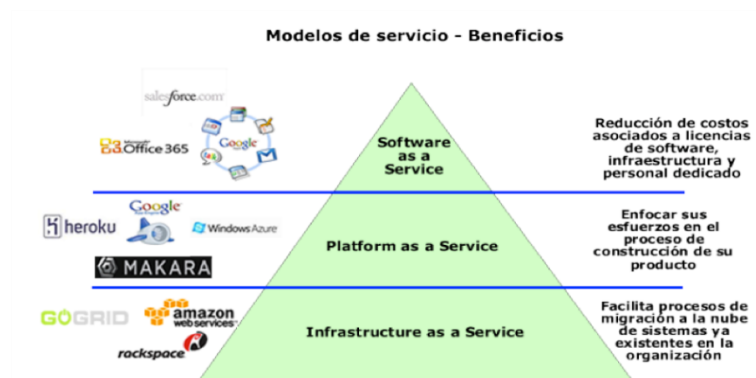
Modelos de servicio - Beneficios

salesforce.com

Microsoft Office 365

Google

Software as a Service

Reducción de costos asociados a licencias de software, infraestructura y personal dedicado

heroku

Google

Windows Azure

MAKARA

Platform as a Service

Enfocar sus esfuerzos en el proceso de construcción de su producto

GOGRID

amazon web services

rackspace

Infrastructure as a Service

Facilita procesos de migración a la nube de sistemas ya existentes en la organización